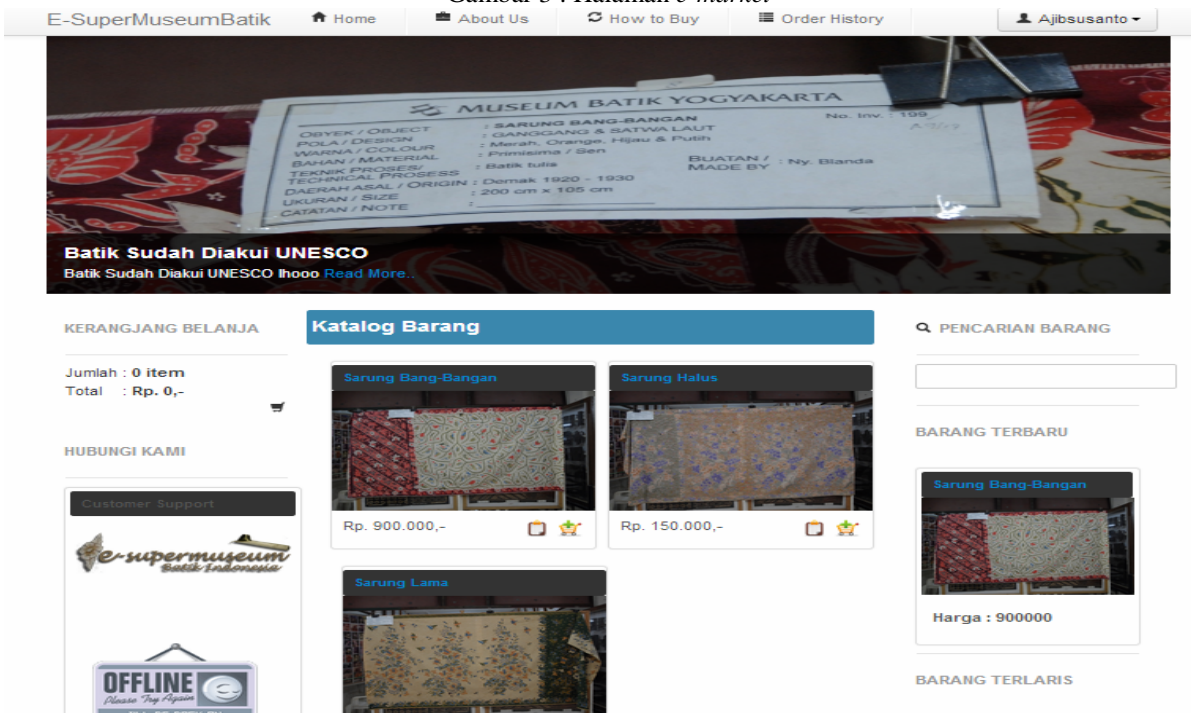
Gambar 3 : Halaman e-market

E-SuperMuseumBatik Home About Us How to Buy Order History Ajibsusanto

MUSEUM BATIK YOGYAKARTA
No. Inv. : 199
OBYEK / OBJECT : SARUNG BANG-BANGAN
POLA / DESIGN : GANGGANG & SATWA LAUT
WARNA / COLOUR : Merah, Orange, Hijau & Putih
BAHAN / MATERIAL : Primisima / Sen
TEKNIK PROSES/ TECHNICAL PROSESS : Batik tulis
BUATAN / MADE BY : Ny. Blanda
DAERAH ASAL / ORIGIN : Demak 1920 - 1930
UKURAN / SIZE : 200 cm x 105 cm
CATATAN / NOTE

Batik Sudah Diakui UNESCO
Batik Sudah Diakui UNESCO lhooo Read More..

KERANGJANG BELANJA

Jumlah : 0 item
Total : Rp. 0,-

HUBUNGI KAMI

Customer Support

e-supermuseum Batik Indonesia

OFFLINE Please Try Again

Katalog Barang

Sarung Bang-Bangan
Rp. 900.000,-

Sarung Halus
Rp. 150.000,-

Sarung Lama

PENCARIAN BARANG

BARANG TERBARU

Sarung Bang-Bangan
Harga : 900000

BARANG TERLARIS